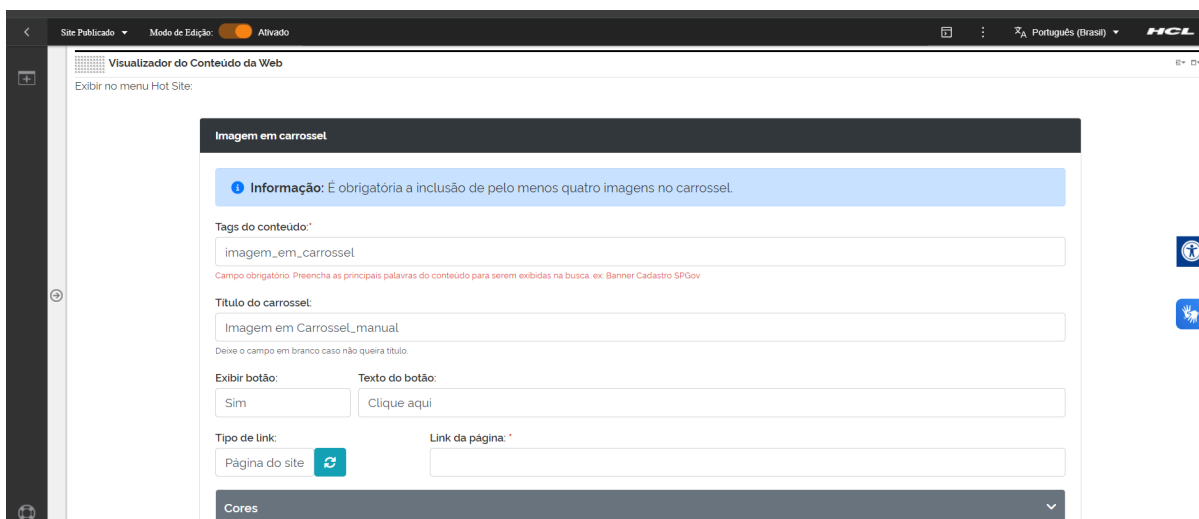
Site Publicado ▾ Modo de Edição: Ativado

Português (Brasil) ▾ HCL

Visualizador do Conteúdo da Web

Exibir no menu Hot Site:

Imagem em carrossel

Informação: É obrigatória a inclusão de pelo menos quatro imagens no carrossel.

Tags do conteúdo:*

imagem_em_carrossel

Campo obrigatório. Preencha as principais palavras do conteúdo para serem exibidas na busca. ex: Banner Cadastro SPGov

Título do carrossel:

Imagem em Carrossel_manual

Deixe o campo em branco caso não queira título.

Exibir botão:

Sim

Texto do botão:

Clique aqui

Tipo de link:

Página do site

Link da página: *

Cores